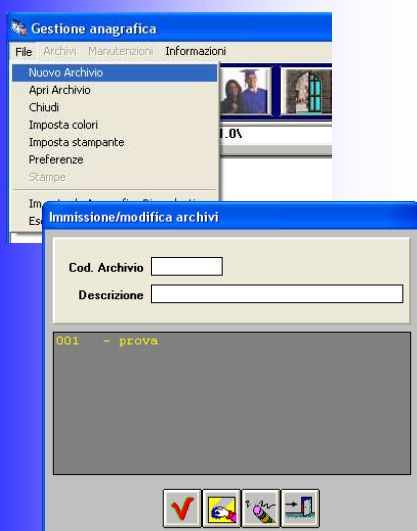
Gestione anagrafica
File Archivi Manutenzioni Informazioni
Nuovo Archivio
Apri Archivio
Chiudi
Imposta colori
Imposta stampante
Preferenze
Stampe
Im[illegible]
Es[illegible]
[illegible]1.0\
Immissione/modifica archivi
Cod. Archivio
Descrizione
001 - prova